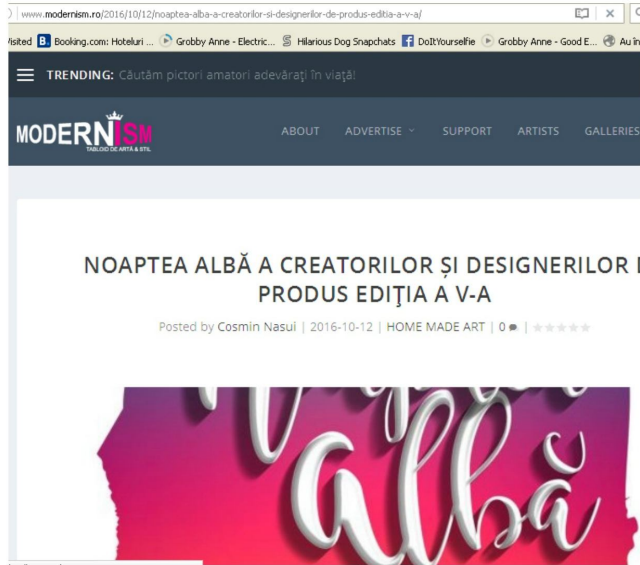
www.modernism.ro/2016/10/12/noaptea-alba-a-creatorilor-si-designerilor-de-produs-editia-a-v-a/

isited Booking.com: Hoteluri ... Grobby Anne - Electric... Hilarious Dog Snapchats DoItYourselfie Grobby Anne - Good E... Au în

TRENDING: Căutăm pictori amatori adevăraţi în viaţă!

MODERNISM TABLOID DE ARTĂ & STIL

ABOUT ADVERTISE SUPPORT ARTISTS GALLERIES

NOAPTEA ALBĂ A CREATORILOR ȘI DESIGNERILOR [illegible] PRODUS EDIŢIA A V-A

Posted by Cosmin Nasui | 2016-10-12 | HOME MADE ART | 0 |

Albă